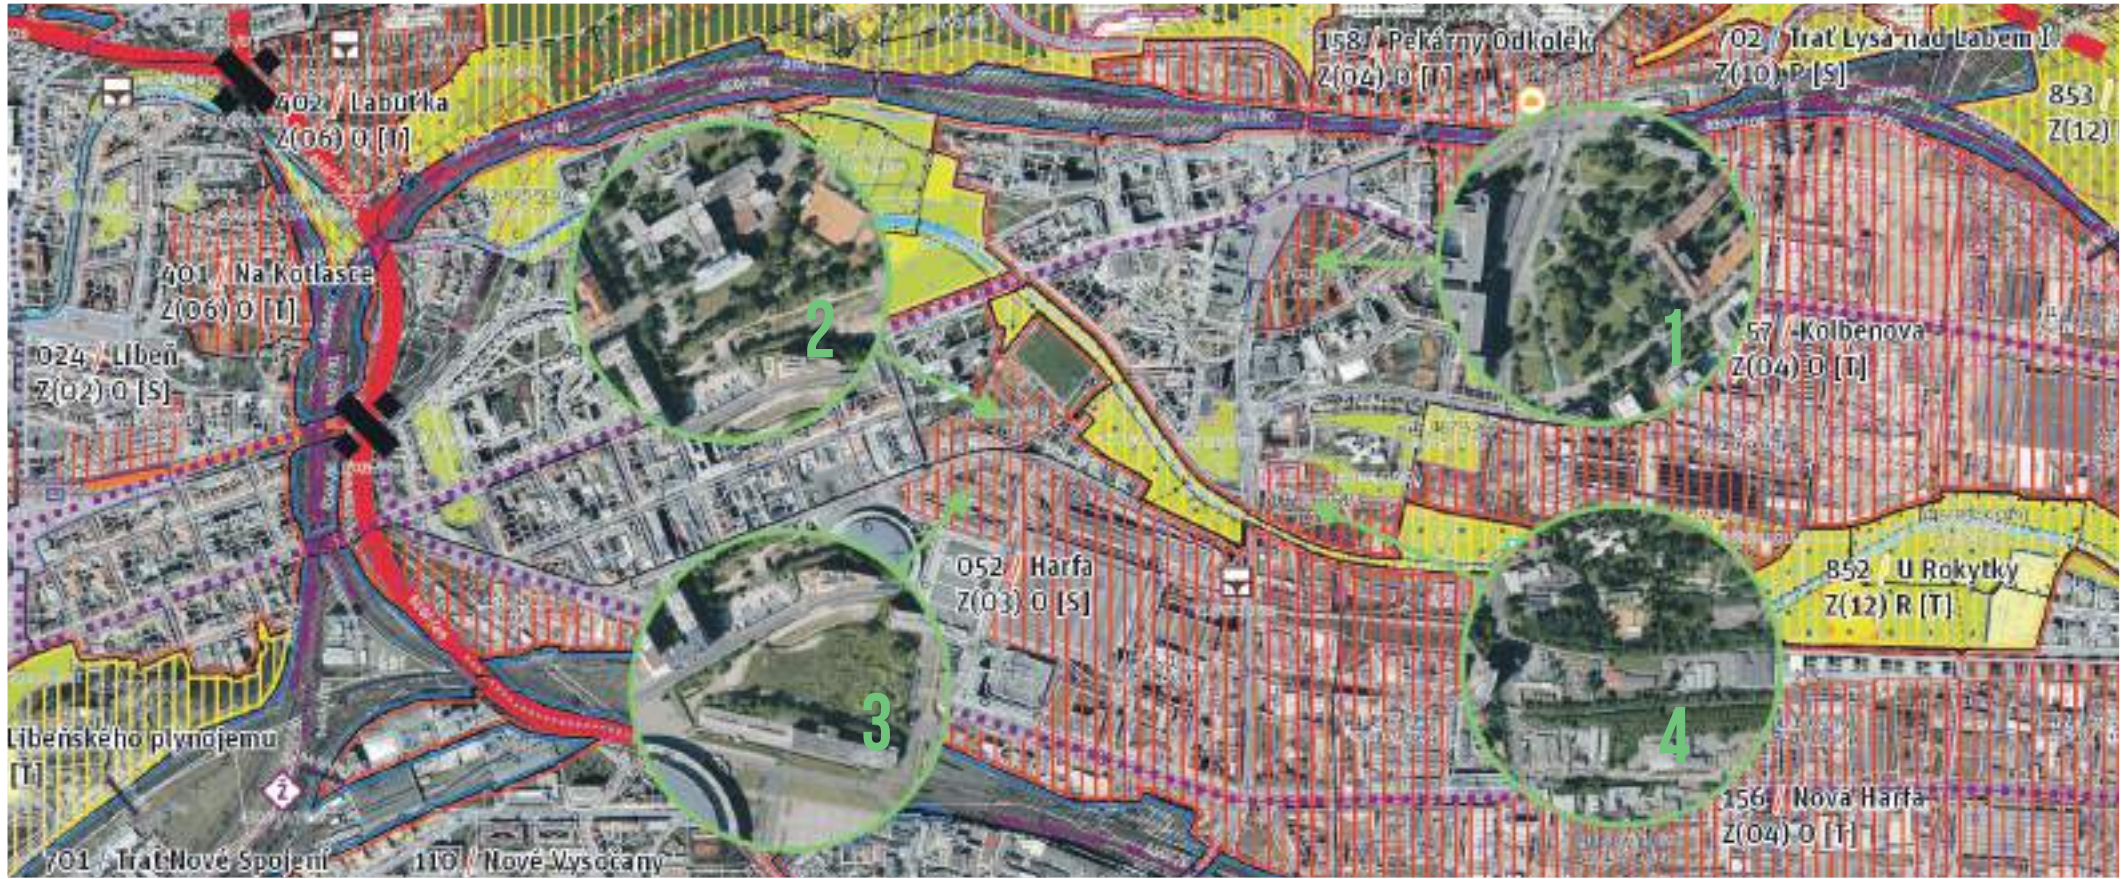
158 / Pekárny Odkolek
Z(04) O [T]

702 / Trať Lysá nad Labem I.
Z(10) P [S]

853 /
Z(12)

402 / Labuťka
Z(06) O [T]

401 / Na Kotlasce
Z(06) O [T]

024 / Libeň
Z(02) O [S]

2

1

57 / Kolbenova
Z(04) O [T]

052 / Harfa
Z(03) O [S]

852 / U Rokytky
Z(12) R [T]

3

4

Libeňského plynojemu
[T]

156 / Nová Harfa
Z(04) O [T]

701 / Trať Nové Spojení

110 / Nové Vysočany